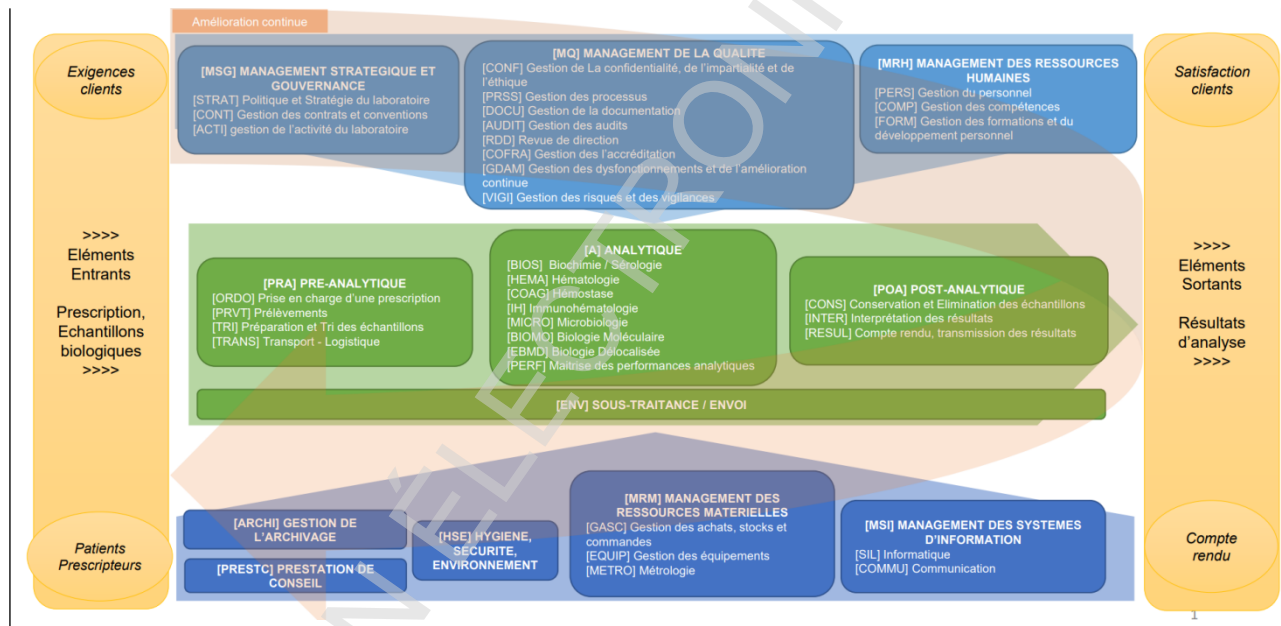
Amélioration continue

Exigences clients

>>>> Eléments Entrants

Prescription, Echantillons biologiques >>>>

Patients Prescripteurs

[MSG] MANAGEMENT STRATEGIQUE ET GOUVERNANCE
[STRAT] Politique et Stratégie du laboratoire
[CONT] Gestion des contrats et conventions
[ACTI] gestion de l'activité du laboratoire

[MQ] MANAGEMENT DE LA QUALITE
[CONF] Gestion de La confidentialité, de l'impartialité et de l'éthique
[PRSS] Gestion des processus
[DOCU] Gestion de la documentation
[AUDIT] Gestion des audits
[RDD] Revue de direction
[COFRA] Gestion des l'accréditation
[GDAM] Gestion des dysfonctionnements et de l'amélioration continue
[VIGI] Gestion des risques et des vigilances

[MRH] MANAGEMENT DES RESSOURCES HUMAINES
[PERS] Gestion du personnel
[COMP] Gestion des compétences
[FORM] Gestion des formations et du développement personnel

[PRA] PRE-ANALYTIQUE
[ORDO] Prise en charge d'une prescription
[PRVT] Prélèvements
[TRI] Préparation et Tri des échantillons
[TRANS] Transport - Logistique

[A] ANALYTIQUE
[BIOS] Biochimie / Sérologie
[HEMA] Hématologie
[COAG] Hémostase
[IH] Immunohématologie
[MICRO] Microbiologie
[BIOMO] Biologie Moléculaire
[EBMD] Biologie Délocalisée
[PERF] Maitrise des performances analytiques

[POA] POST-ANALYTIQUE
[CONS] Conservation et Elimination des échantillons
[INTER] Interprétation des résultats
[RESUL] Compte rendu, transmission des résultats

[ENV] SOUS-TRAITANCE / ENVOI

[ARCHI] GESTION DE L'ARCHIVAGE

[PRESTC] PRESTATION DE CONSEIL

[HSE] HYGIENE, SECURITE, ENVIRONNEMENT

[MRM] MANAGEMENT DES RESSOURCES MATERIELLES
[GASC] Gestion des achats, stocks et commandes
[EQUIP] Gestion des équipements
[METRO] Métrologie

[MSI] MANAGEMENT DES SYSTEMES D'INFORMATION
[SIL] Informatique
[COMMU] Communication

Satisfaction clients

>>>> Eléments Sortants

Résultats d'analyse >>>>

Compte rendu

1

ÉLECTRONI